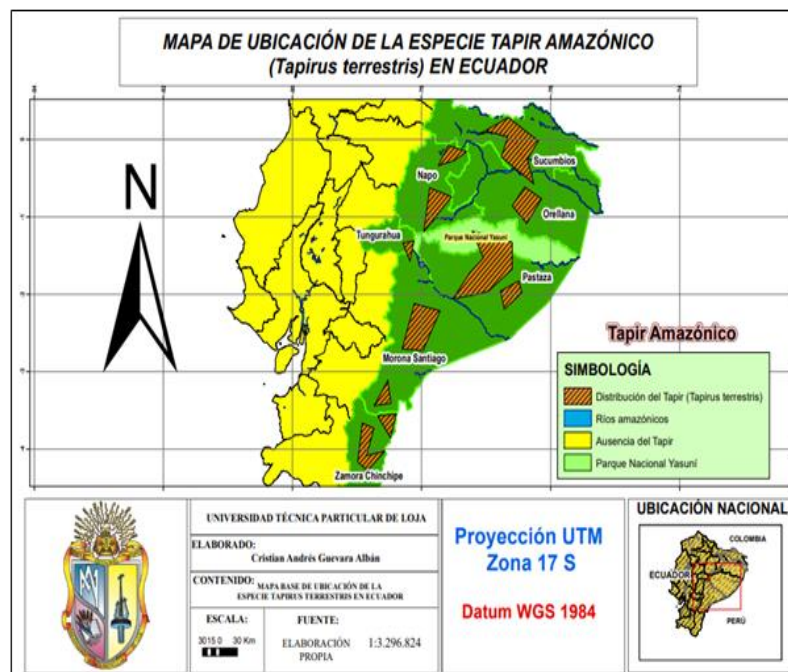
MAPA DE UBICACIÓN DE LA ESPECIE TAPIR AMAZÓNICO (Tapirus terrestris) EN ECUADOR

N

Napo
Sucumbios
Orellana
Tungurahua
Parque Nacional Yasuní
Pastaza
Morona Santiago
Zamora Chinchipe

Tapir Amazónico

SIMBOLOGÍA
Distribución del Tapir (Tapirus terrestris)
Ríos amazónicos
Ausencia del Tapir
Parque Nacional Yasuní

UNIVERSIDAD TÉCNICA PARTICULAR DE LOJA
ELABORADO: Cristian Andrés Guevara Albán
CONTENIDO: MAPA BASE DE UBICACIÓN DE LA ESPECIE TAPIRUS TERRESTRIS EN ECUADOR
ESCALA: 30 15 0 30 Km
FUENTE: ELABORACIÓN PROPIA 1:3.296.824

Proyección UTM Zona 17 S

Datum WGS 1984

UBICACIÓN NACIONAL
COLOMBIA
ECUADOR
PERÚ